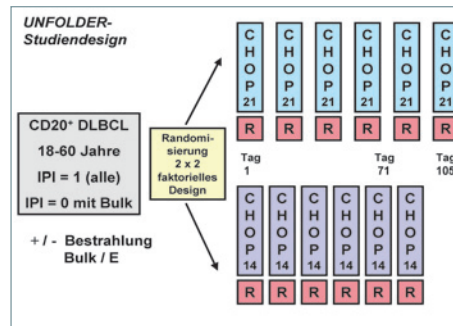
UNFOLDER-Studiendesign

CD20⁺ DLBCL
18-60 Jahre
IPI = 1 (alle)
IPI = 0 mit Bulk

+ / - Bestrahlung Bulk / E

Randomisierung 2 x 2 faktorielles Design

C H O P 21
C H O P 21
C H O P 21
C H O P 21
C H O P 21
C H O P 21

R R R R R R

Tag 1
Tag 71
Tag 105

C H O P 14
C H O P 14
C H O P 14
C H O P 14
C H O P 14
C H O P 14

R R R R R R